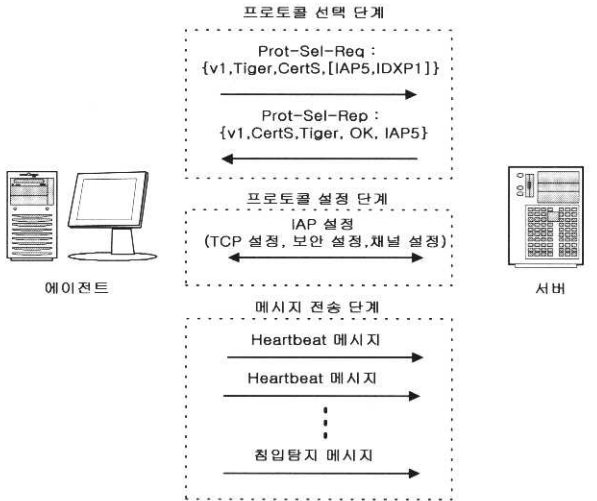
프로토콜 선택 단계

Prot-Sel-Req : {v1,Tiger,CertS,[IAP5,IDXP1]}

Prot-Sel-Rep : {v1,CertS,Tiger, OK, IAP5}

프로토콜 설정 단계

IAP 설정 (TCP 설정, 보안 설정,채널 설정)

에이전트

서버

메시지 전송 단계

Heartbeat 메시지

Heartbeat 메시지

침입탐지 메시지